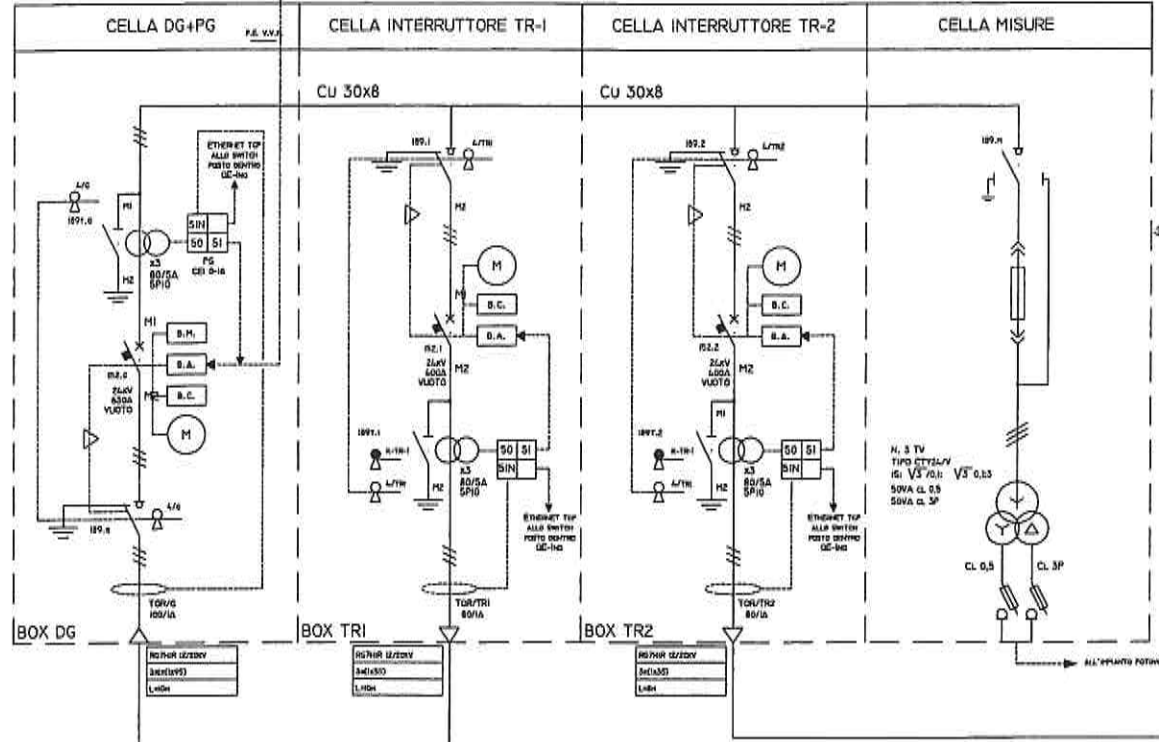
CELLA DG+PG
P.S. V.V.F.
CELLA INTERRUTTORE TR-1
CELLA INTERRUTTORE TR-2
CELLA MISURE

Cu 30x8
Cu 30x8

ETHERNET TCP ALLO SWITCH POSTO DENTRO QE-lnG
SIN
50 51
PG CEI 0-16
x3 80/5A 5P10
L/G
I89T.G
M1
M2
M1
B.M.
B.A.
I52.G 24kV 630A VUOTO
M2
B.C.
M
L/G
I89.G

I89.1
L/TR1
M2
M
M1
B.C.
B.A.
I52.1 24kV 630A VUOTO
M2
I89T.1
K-TR-1
L/TR1
M2
x3 80/5A 5P10
50 51
SIN
ETHERNET TCP ALLO SWITCH POSTO DENTRO QE-lnG

I89.2
L/TR2
M2
M
B.C.
B.A.
I52.2 24kV 630A VUOTO
M2
M1
I89T.2
K-TR-1
L/TR2
M2
x3 80/5A 5P10
50 51
SIN
ETHERNET TCP ALLO SWITCH POSTO DENTRO QE-lnG

I89.M
N. 3 TV
TIPO CTY24/V
15: $\sqrt{3}$/0,1: $\sqrt{3}$ 0,33
50VA CL 0,5
50VA CL 3P
CL 0,5
CL 3P

TOR/G 100/1A
TOR/TR1 80/1A
TOR/TR2 80/1A

BOX DG
BOX TR1
BOX TR2

RG7H1R 12/20kV
3x(1x95)
L=10M
RG7H1R 12/20kV
3x(1x50)
L=10M
RG7H1R 12/20kV
3x(1x35)
L=6M

ALL'IMPIANTO FOTOV.